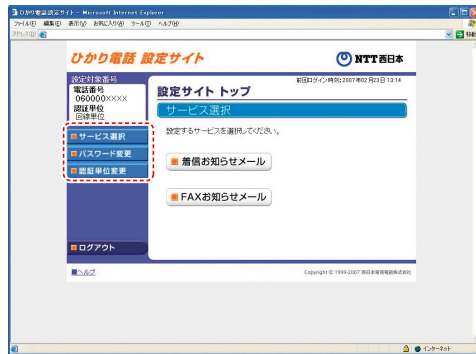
ひかり電話設定サイト - Microsoft Internet Explorer
ファイル(F) 編集(E) 表示(V) お気に入り(A) ツール(T) ヘルプ(H)
アドレス(D)

ひかり電話 設定サイト
NTT西日本

設定対象番号
電話番号
060000XXXX
認証単位
回線単位

設定サイト トップ
前回ログイン時刻:2007年02月23日 13:14

サービス選択
設定するサービスを選択してください。

サービス選択
パスワード変更
認証単位変更

着信お知らせメール
FAXお知らせメール

ログアウト

ヘルプ
Copyright © 1999-2007 西日本電信電話株式会社

インターネット